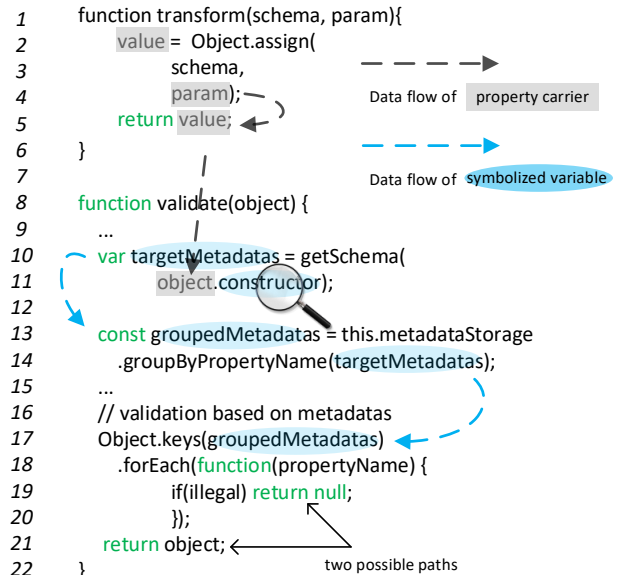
1 function transform(schema, param){
2 value = Object.assign(
3 schema,
4 param);
5 return value;
6 }
7
8 function validate(object) {
9 ...
10 var targetMetadatas = getSchema(
11 object.constructor);
12
13 const groupedMetadatas = this.metadataStorage
14 .groupByPropertyName(targetMetadatas);
15 ...
16 // validation based on metadatas
17 Object.keys(groupedMetadatas)
18 .forEach(function(propertyName) {
19 if(illegal) return null;
20 });
21 return object;
22 }

Data flow of property carrier

Data flow of symbolized variable

two possible paths